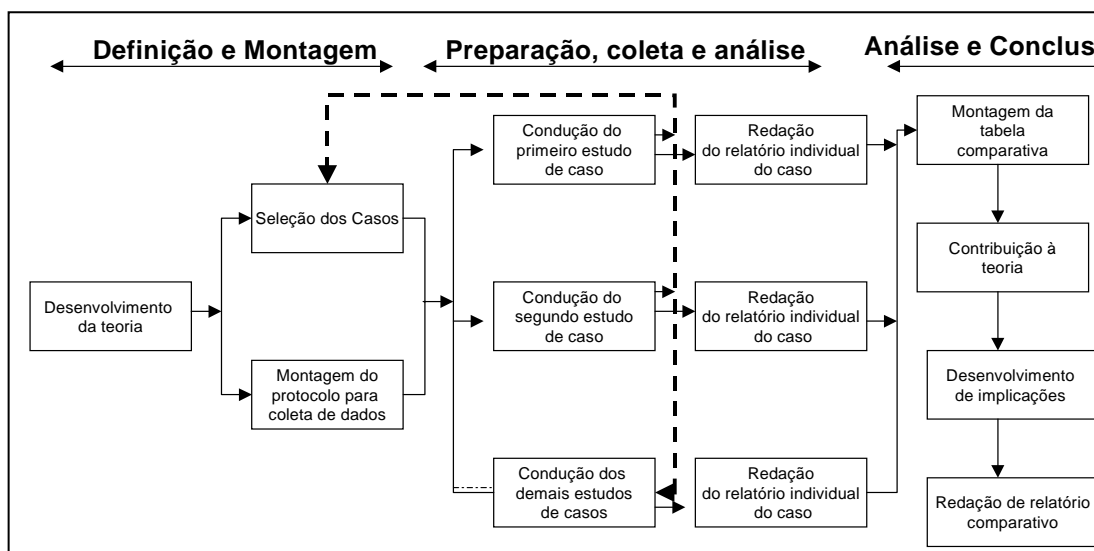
Definição e Montagem

Preparação, coleta e análise

Análise e Conclus

Desenvolvimento da teoria

Seleção dos Casos

Montagem do protocolo para coleta de dados

Condução do primeiro estudo de caso

Condução do segundo estudo de caso

Condução dos demais estudos de casos

Redação do relatório individual do caso

Redação do relatório individual do caso

Redação do relatório individual do caso

Montagem da tabela comparativa

Contribuição à teoria

Desenvolvimento de implicações

Redação de relatório comparativo